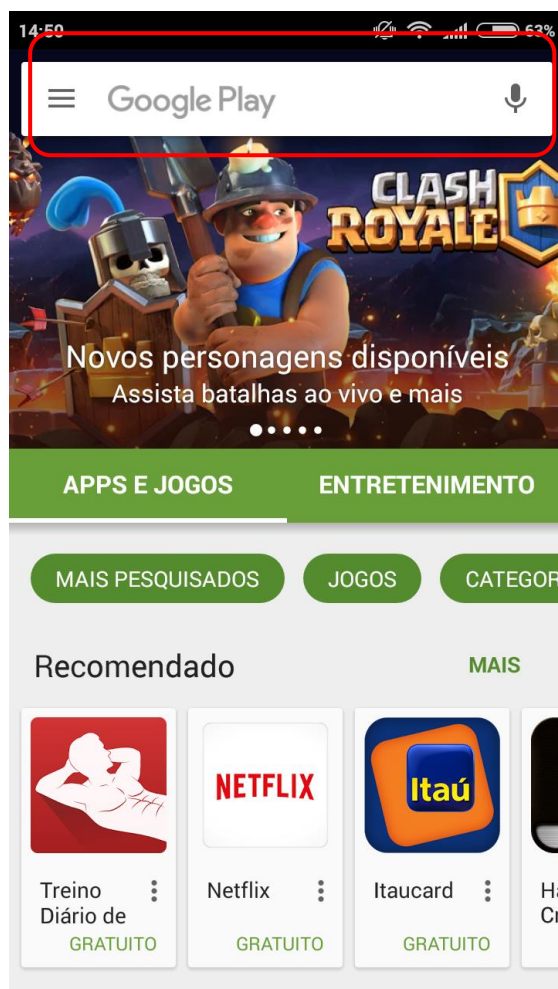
14:50 63%

Google Play

CLASH ROYALE

Novos personagens disponíveis
Assista batalhas ao vivo e mais

APPS E JOGOS
ENTRETENIMENTO

MAIS PESQUISADOS
JOGOS
CATEGOR

Recomendado
MAIS

NETFLIX
Itaú

Treino Diário de
GRATUITO

Netflix
GRATUITO

Itaucard
GRATUITO

Ha Cr